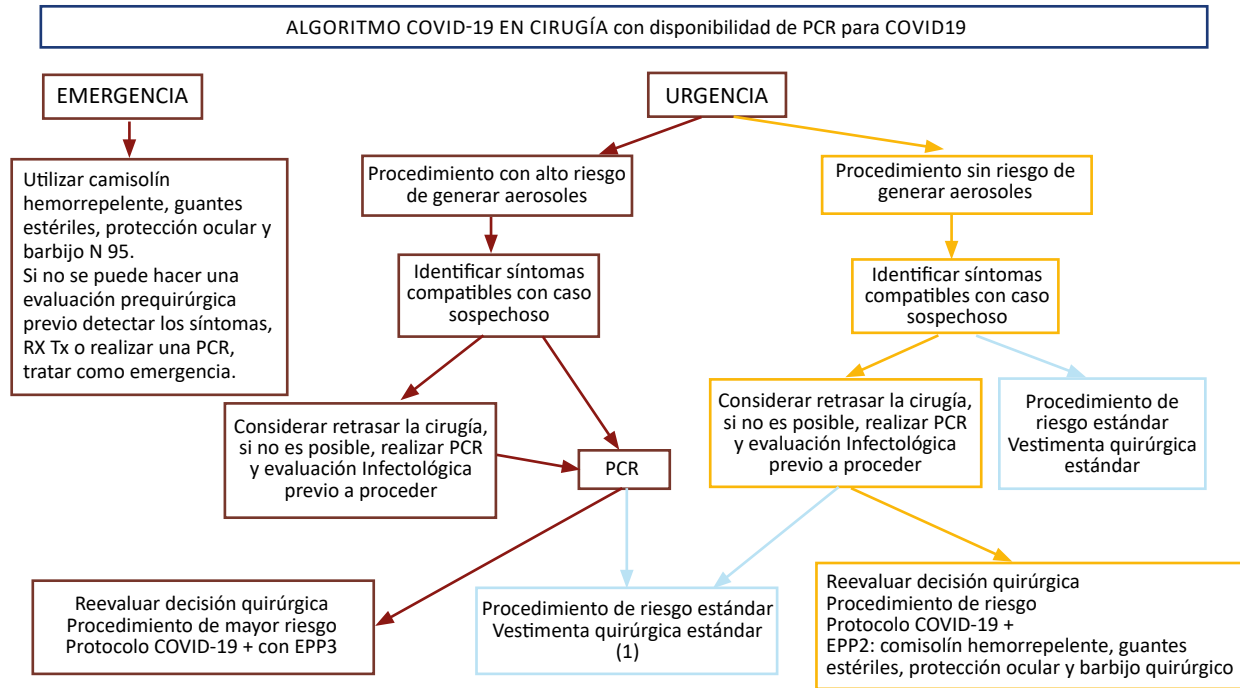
ALGORITMO COVID-19 EN CIRUGÍA con disponibilidad de PCR para COVID19

EMERGENCIA

Utilizar camisolín hemorrepelente, guantes estériles, protección ocular y barbijo N 95.
Si no se puede hacer una evaluación prequirúrgica previo detectar los síntomas, RX Tx o realizar una PCR, tratar como emergencia.

URGENCIA

Procedimiento con alto riesgo de generar aerosoles

Identificar síntomas compatibles con caso sospechoso

Considerar retrasar la cirugía, si no es posible, realizar PCR y evaluación Infectológica previo a proceder

PCR

Reevaluar decisión quirúrgica
Procedimiento de mayor riesgo
Protocolo COVID-19 + con EPP3

Procedimiento de riesgo estándar
Vestimenta quirúrgica estándar
(1)

Procedimiento sin riesgo de generar aerosoles

Identificar síntomas compatibles con caso sospechoso

Considerar retrasar la cirugía, si no es posible, realizar PCR y evaluación Infectológica previo a proceder

Procedimiento de riesgo estándar
Vestimenta quirúrgica estándar

Reevaluar decisión quirúrgica
Procedimiento de riesgo
Protocolo COVID-19 +
EPP2: comisolín hemorrepelente, guantes estériles, protección ocular y barbijo quirúrgico